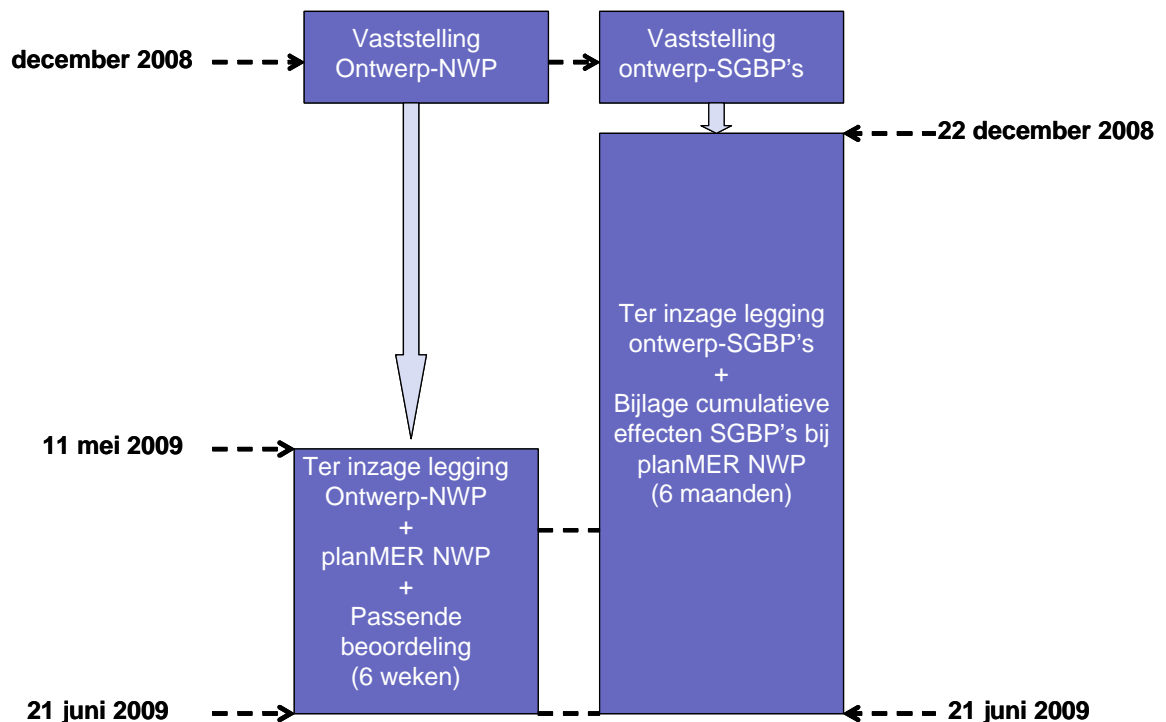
december 2008

Vaststelling Ontwerp-NWP

Vaststelling ontwerp-SGBP's

22 december 2008

Ter inzage legging ontwerp-SGBP's
+
Bijlage cumulatieve effecten SGBP's bij planMER NWP
(6 maanden)

11 mei 2009

Ter inzage legging Ontwerp-NWP
+
planMER NWP
+
Passende beoordeling
(6 weken)

21 juni 2009

21 juni 2009